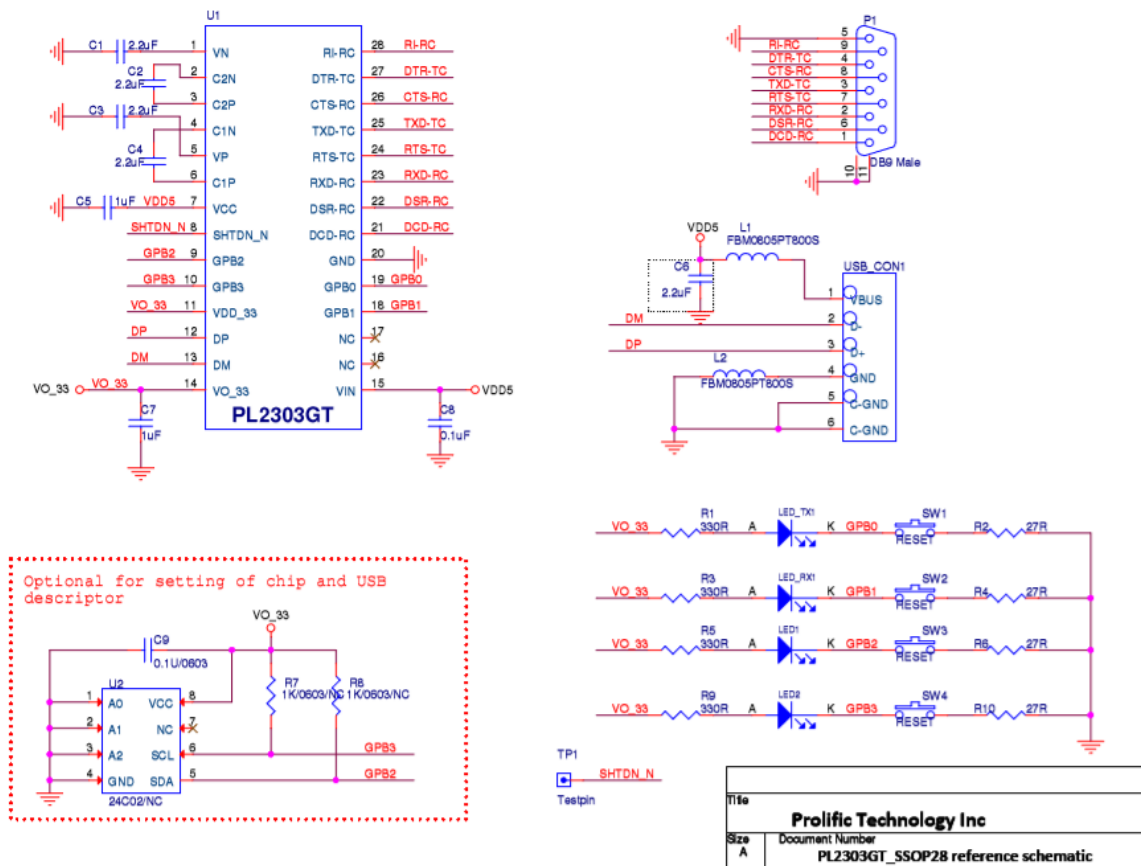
U1

C1 2.2uF 1 VN
C2 2.2uF 2 C2N
3 C2P
C3 2.2uF 4 C1N
C4 2.2uF 5 VP
6 C1P
C5 1uF VDD5 7 VCC
SHTDN_N 8 SHTDN_N
GPB2 9 GPB2
GPB3 10 GPB3
VO_33 11 VDD_33
DP 12 DP
DM 13 DM
VO_33 VO_33 14 VO_33
C7 1uF

RI-RC 28 RI-RC
DTR-TC 27 DTR-TC
CTS-RC 26 CTS-RC
TXD-TC 25 TXD-TC
RTS-TC 24 RTS-TC
RXD-RC 23 RXD-RC
DSR-RC 22 DSR-RC
DCD-RC 21 DCD-RC
GND 20
GPB0 19 GPB0
GPB1 18 GPB1
NC 17
NC 16
VIN 15 VDD5
C8 0.1uF

PL2303GT

P1
5
RI-RC 9
DTR-TC 4
CTS-RC 8
TXD-TC 3
RTS-TC 7
RXD-RC 2
DSR-RC 6
DCD-RC 1
10 11
DB9 Male

VDD5
L1 FBM0805PT800S
C6 2.2uF
USB_CON1
1 VBUS
DM 2 D-
DP 3 D+
L2 FBM0805PT800S 4 GND
5 C-GND
6 C-GND

Optional for setting of chip and USB descriptor

VO_33
C9 0.1U/0603
U2
1 A0 VCC 8
2 A1 NC 7
3 A2 SCL 6
4 GND SDA 5
24C02/NC
R7 1K/0603/NC
R8 1K/0603/NC
GPB3
GPB2

VO_33 R1 330R A LED_TX1 K GPB0 SW1 RESET R2 27R
VO_33 R3 330R A LED_RX1 K GPB1 SW2 RESET R4 27R
VO_33 R5 330R A LED1 K GPB2 SW3 RESET R6 27R
VO_33 R9 330R A LED2 K GPB3 SW4 RESET R10 27R

TP1
SHTDN_N
Testpin

| Title | Prolific Technology Inc |
|---|---|
| Size A | Document Number PL2303GT_SSOP28 reference schematic |